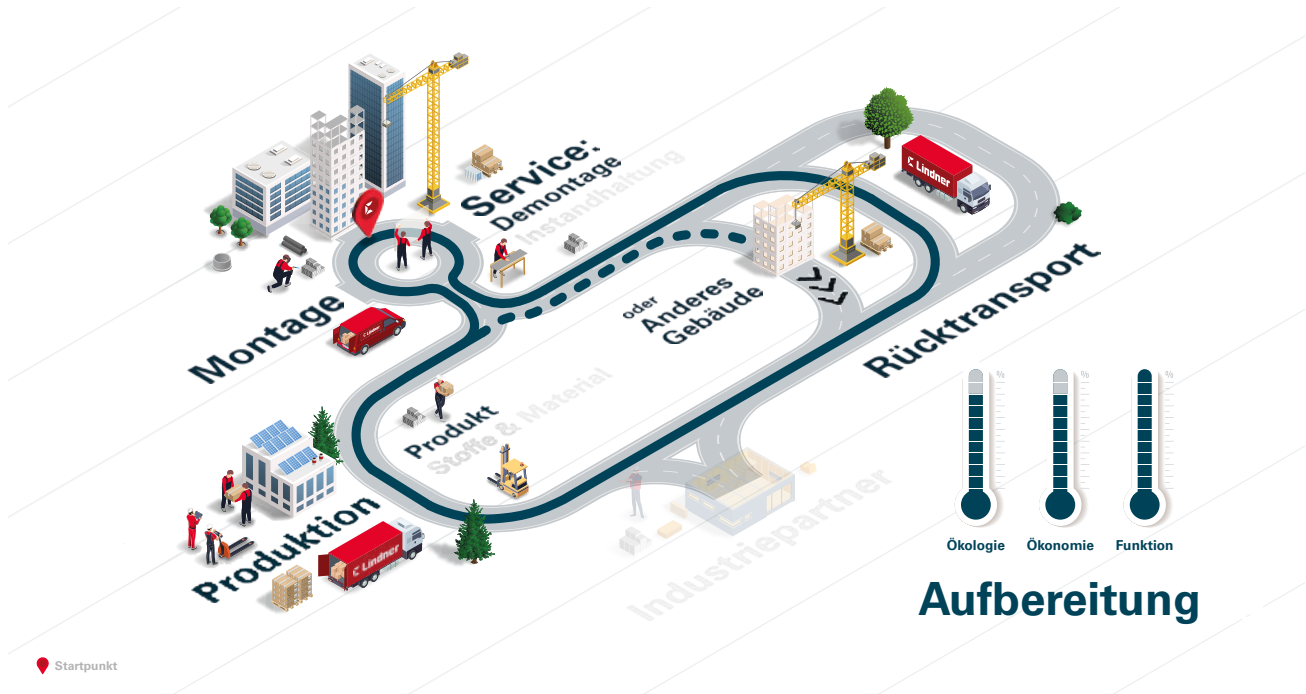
Service:
Demontage
Instandhaltung

Montage

oder
Anderes
Gebäude

Rücktransport

Lindner

Produkt
Stoffe & Material

Produktion

Lindner

Industriepartner

%
%
%

Ökologie
Ökonomie
Funktion

Aufbereitung

Startpunkt